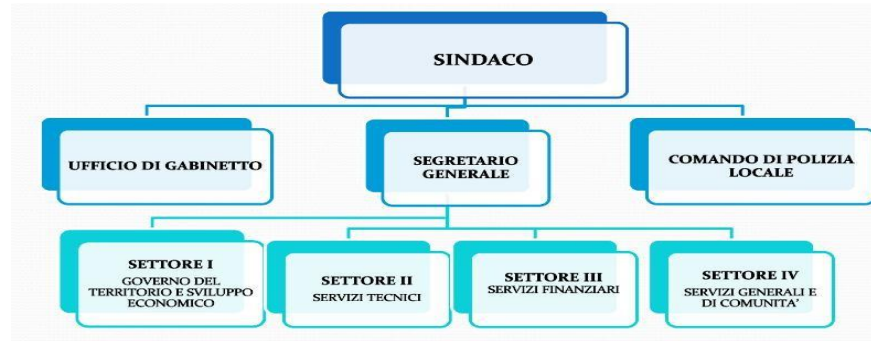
SINDACO

UFFICIO DI GABINETTO

SEGRETARIO GENERALE

COMANDO DI POLIZIA LOCALE

SETTORE I
GOVERNO DEL TERRITORIO E SVILUPPO ECONOMICO

SETTORE II
SERVIZI TECNICI

SETTORE III
SERVIZI FINANZIARI

SETTORE IV
SERVIZI GENERALI E DI COMUNITA'